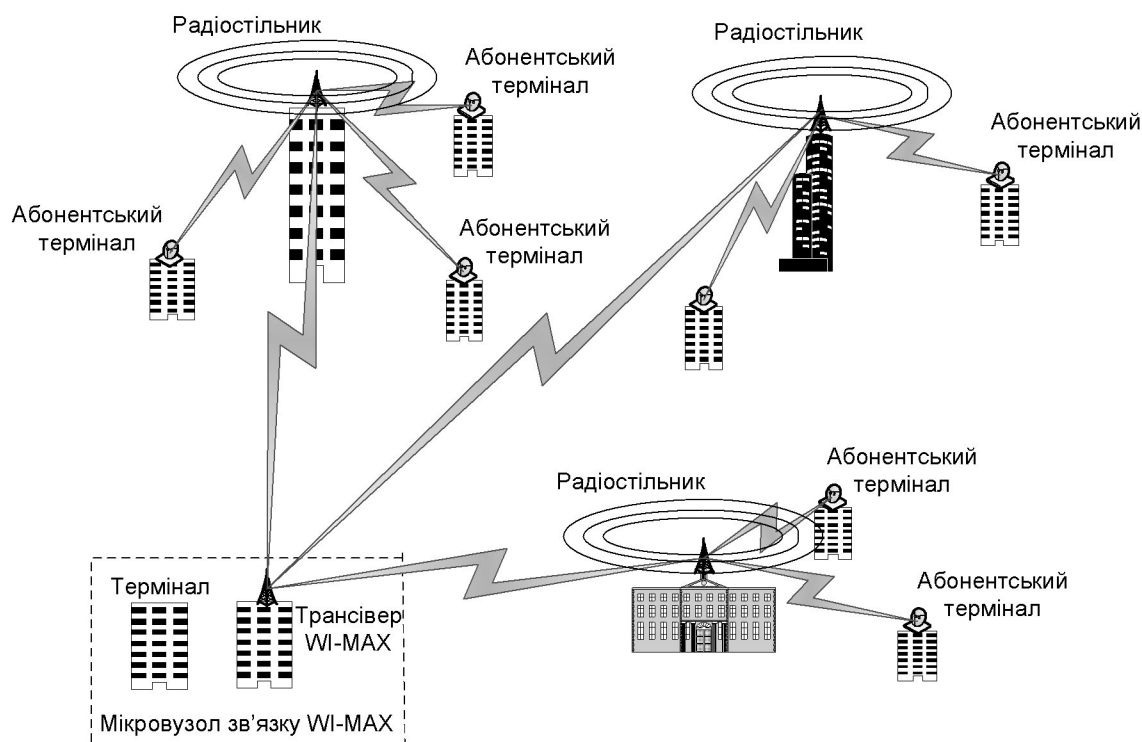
Радіостільник

Абонентський термінал

Абонентський термінал

Абонентський термінал

Радіостільник

Абонентський термінал

Радіостільник

Абонентський термінал

Абонентський термінал

Термінал

Трансівер WI-MAX

Мікровузол зв'язку WI-MAX